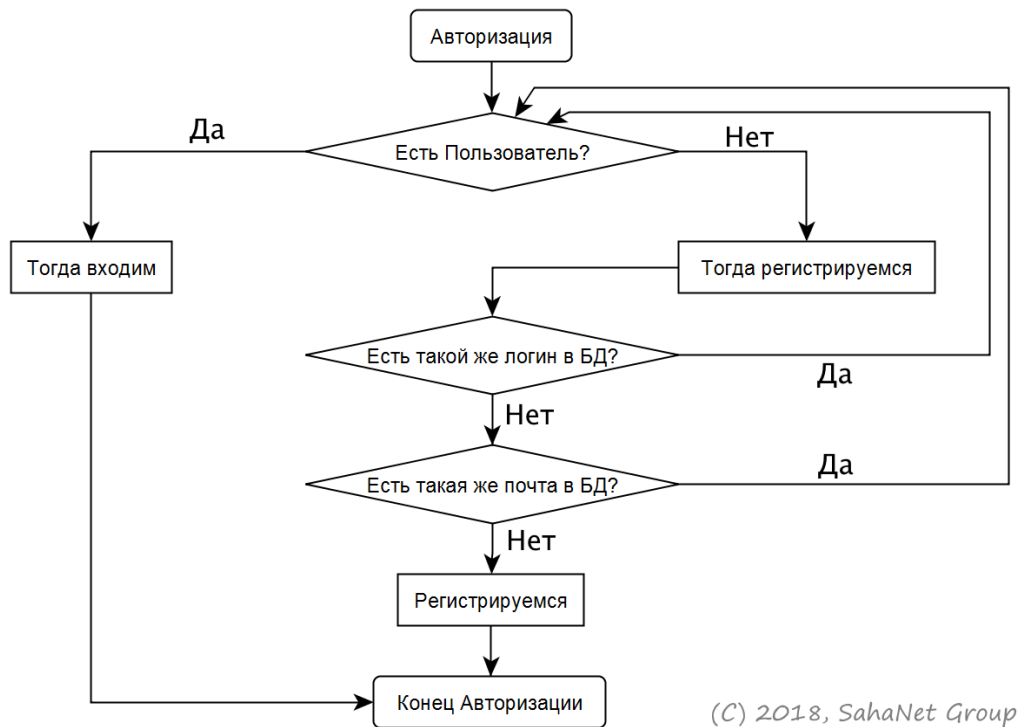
Авторизация

Да

Есть Пользователь?

Нет

Тогда входим

Тогда регистрируемся

Есть такой же логин в БД?

Да

Нет

Есть такая же почта в БД?

Да

Нет

Регистрируемся

Конец Авторизации

(C) 2018, SahaNet Group